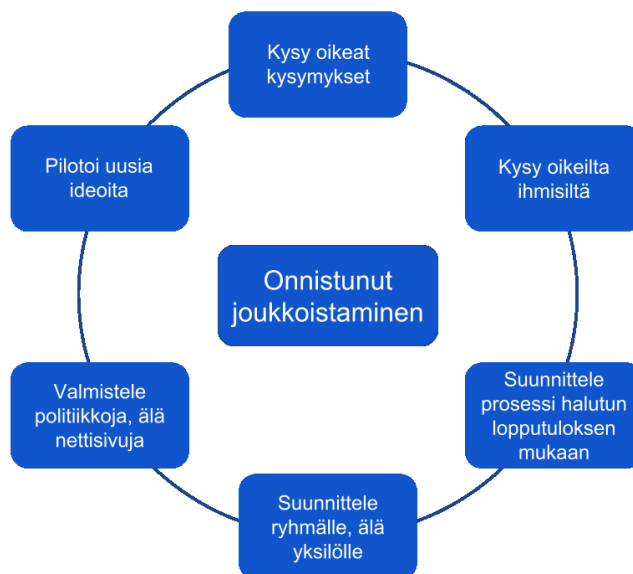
Kysy oikeat kysymykset

Kysy oikeilta ihmisiltä

Suunnittele prosessi halutun lopputuloksen mukaan

Suunnittele ryhmälle, älä yksilölle

Valmistele politiikkoja, älä nettisivuja

Pilotoi uusia ideoita

Onnistunut joukkoistaminen